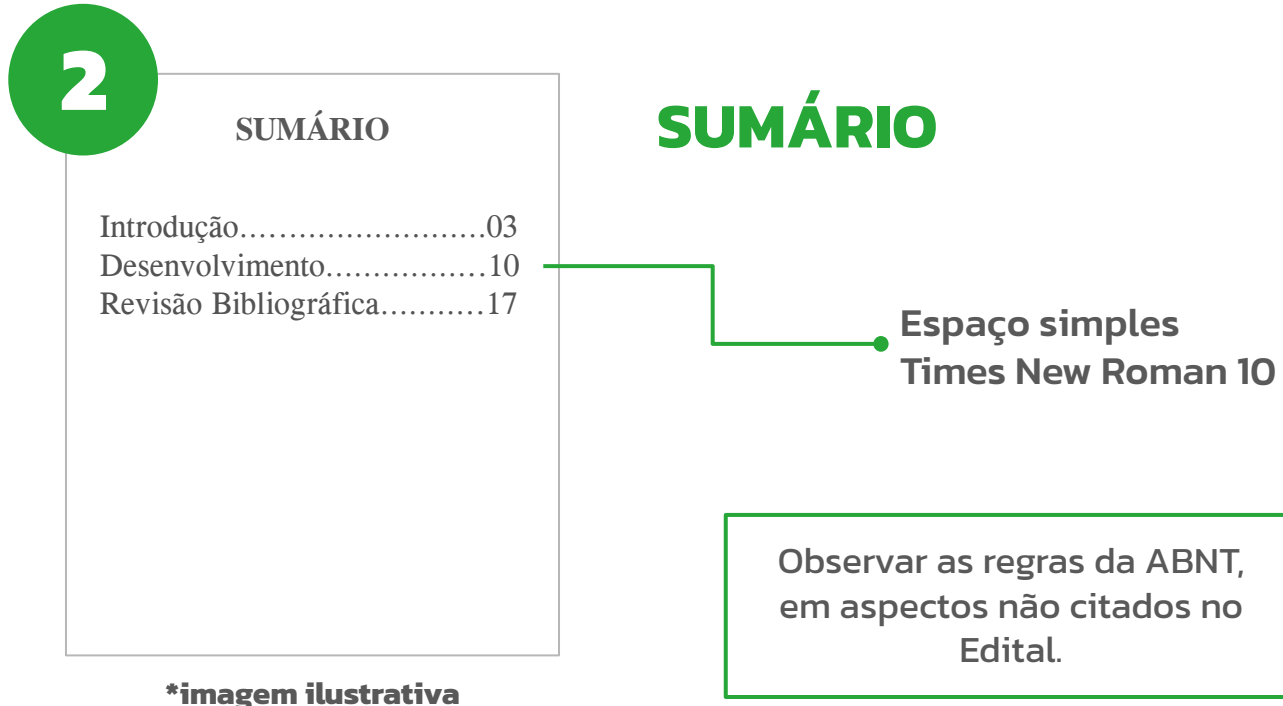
2

SUMÁRIO

Introdução……………………..03
Desenvolvimento…………….10
Revisão Bibliográfica……….17

*imagem ilustrativa

SUMÁRIO

Espaço simples
Times New Roman 10

Observar as regras da ABNT, em aspectos não citados no Edital.